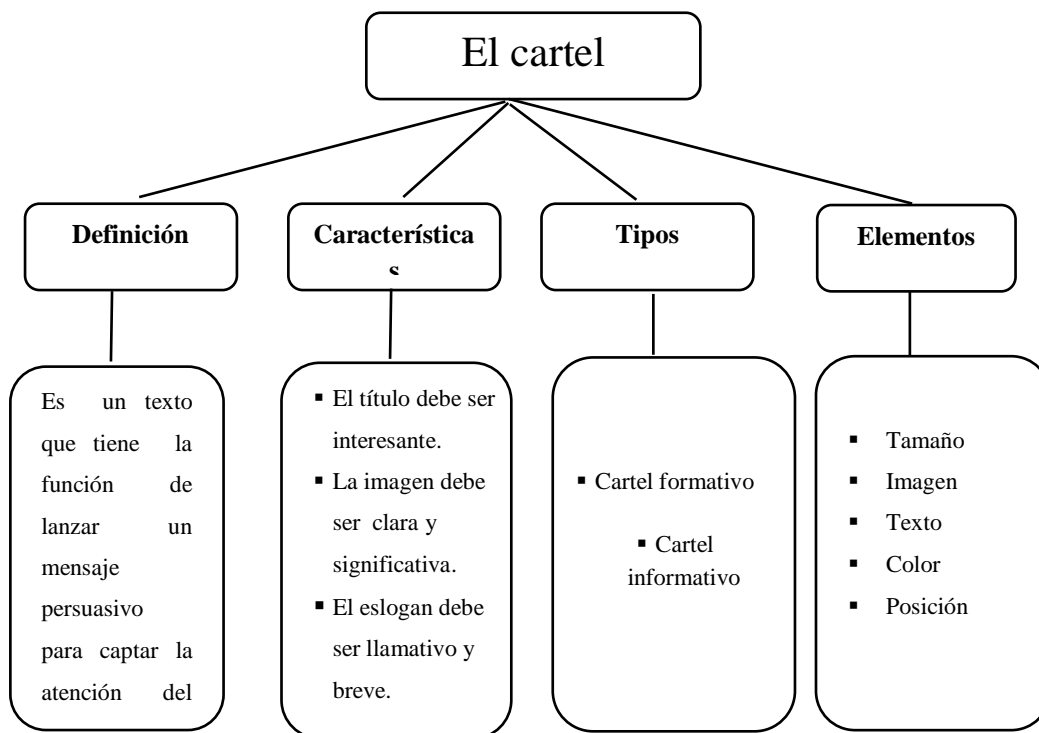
El cartel

Definición

Característica s

Tipos

Elementos

Es un texto que tiene la función de lanzar un mensaje persuasivo para captar la atención del

- El título debe ser interesante.
- La imagen debe ser clara y significativa.
- El eslogan debe ser llamativo y breve.

- Cartel formativo
- Cartel informativo

- Tamaño
- Imagen
- Texto
- Color
- Posición